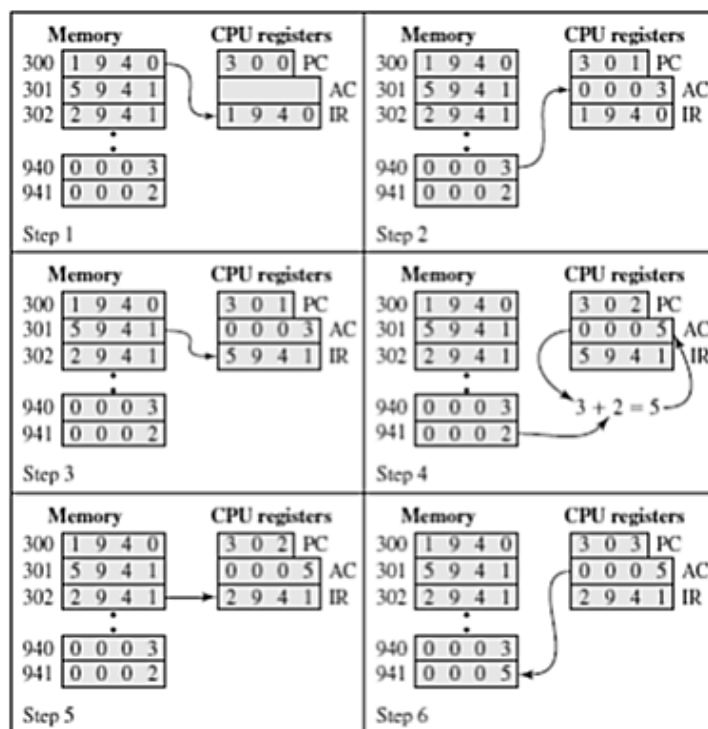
Memory
300 1 9 4 0
301 5 9 4 1
302 2 9 4 1
940 0 0 0 3
941 0 0 0 2
CPU registers
3 0 0 PC
AC
1 9 4 0 IR
Step 1

Memory
300 1 9 4 0
301 5 9 4 1
302 2 9 4 1
940 0 0 0 3
941 0 0 0 2
CPU registers
3 0 1 PC
0 0 0 3 AC
1 9 4 0 IR
Step 2

Memory
300 1 9 4 0
301 5 9 4 1
302 2 9 4 1
940 0 0 0 3
941 0 0 0 2
CPU registers
3 0 1 PC
0 0 0 3 AC
5 9 4 1 IR
Step 3

Memory
300 1 9 4 0
301 5 9 4 1
302 2 9 4 1
940 0 0 0 3
941 0 0 0 2
CPU registers
3 0 2 PC
0 0 0 5 AC
5 9 4 1 IR
$3 + 2 = 5$
Step 4

Memory
300 1 9 4 0
301 5 9 4 1
302 2 9 4 1
940 0 0 0 3
941 0 0 0 2
CPU registers
3 0 2 PC
0 0 0 5 AC
2 9 4 1 IR
Step 5

Memory
300 1 9 4 0
301 5 9 4 1
302 2 9 4 1
940 0 0 0 3
941 0 0 0 5
CPU registers
3 0 3 PC
0 0 0 5 AC
2 9 4 1 IR
Step 6